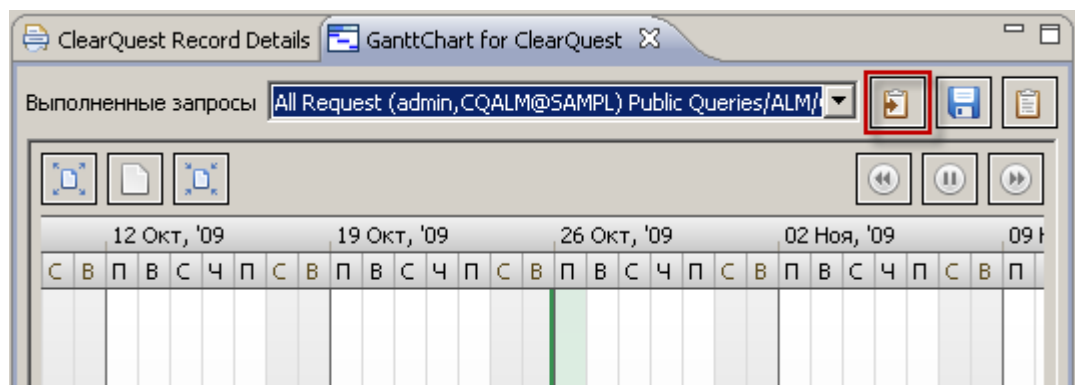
ClearQuest Record Details | GanttChart for ClearQuest

Выполненные запросы All Request (admin,CQALM@SAMPL) Public Queries/ALM/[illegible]

| 12 Окт, '09 | 19 Окт, '09 | 26 Окт, '09 | 02 Ноя, '09 | 09 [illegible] |

| С | В | П | В | С | Ч | П | С | В | П | В | С | Ч | П | С | В | П | В | С | Ч | П | С | В | П | В | С | Ч | П | С | В | П |
|---|---|---|---|---|---|---|---|---|---|---|---|---|---|---|---|---|---|---|---|---|---|---|---|---|---|---|---|---|---|---|